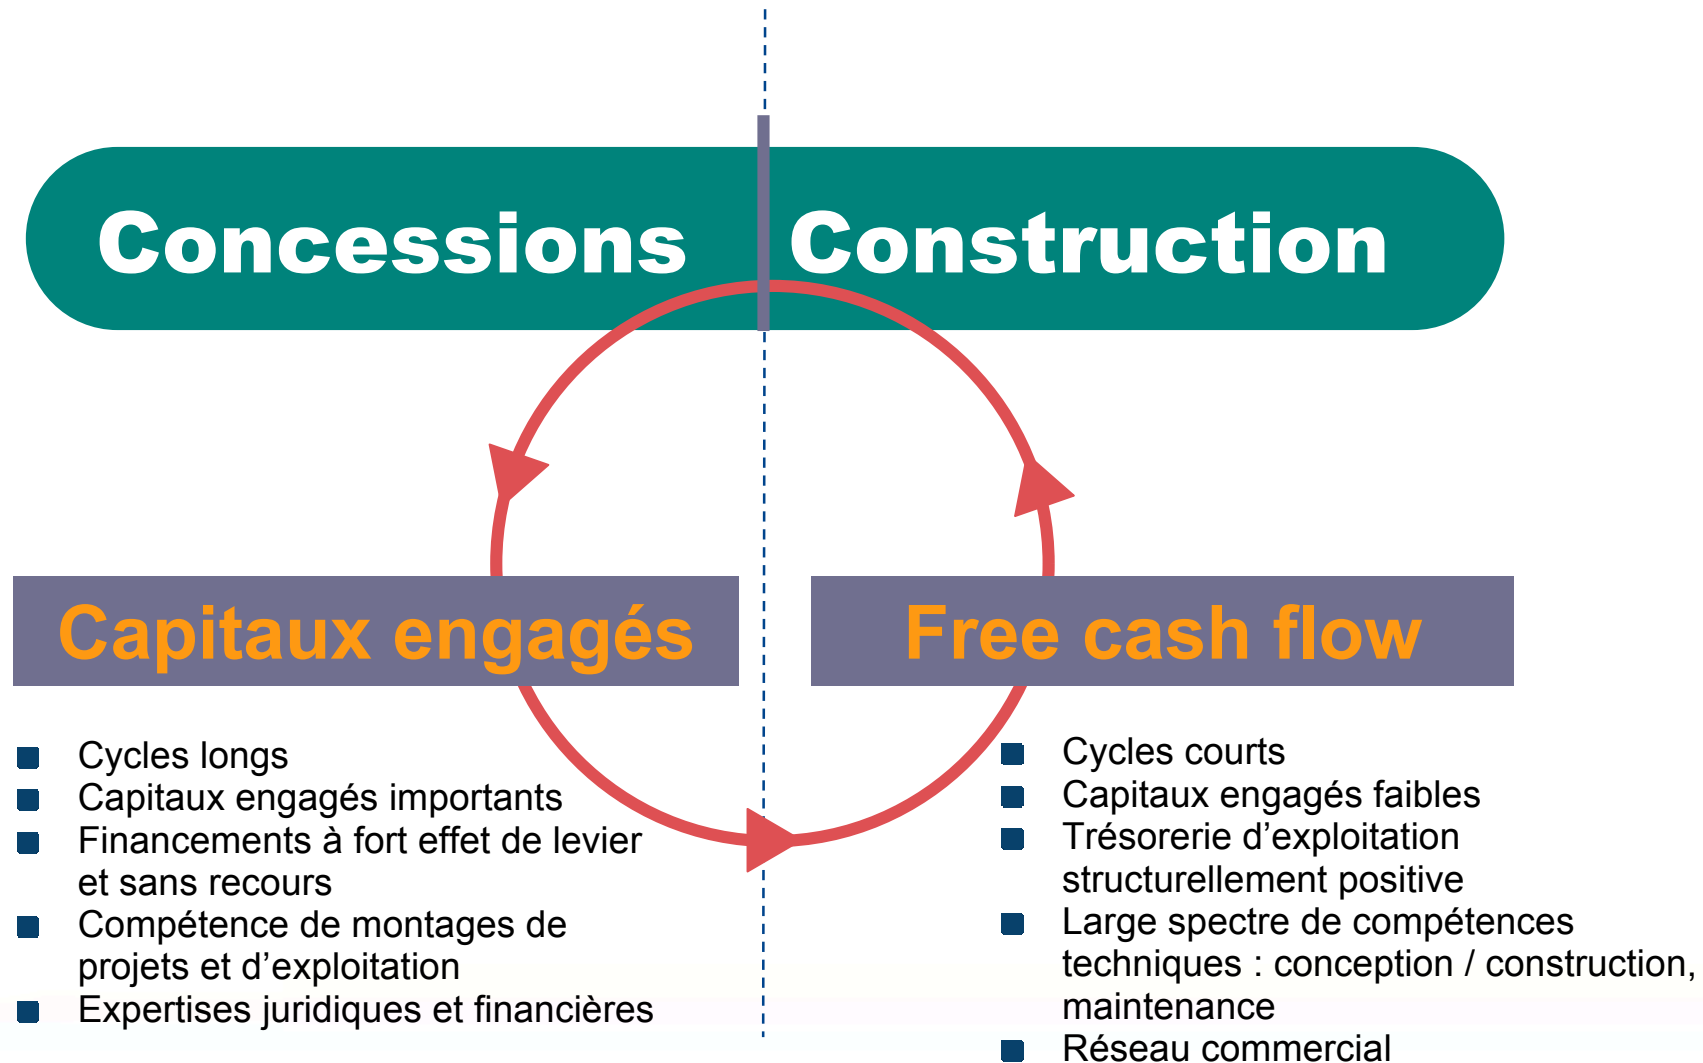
Concessions

Construction

Capitaux engagés

Free cash flow

- Cycles longs
- Capitaux engagés importants
- Financements à fort effet de levier et sans recours
- Compétence de montages de projets et d'exploitation
- Expertises juridiques et financières

- Cycles courts
- Capitaux engagés faibles
- Trésorerie d'exploitation structurellement positive
- Large spectre de compétences techniques : conception / construction, maintenance
- Réseau commercial